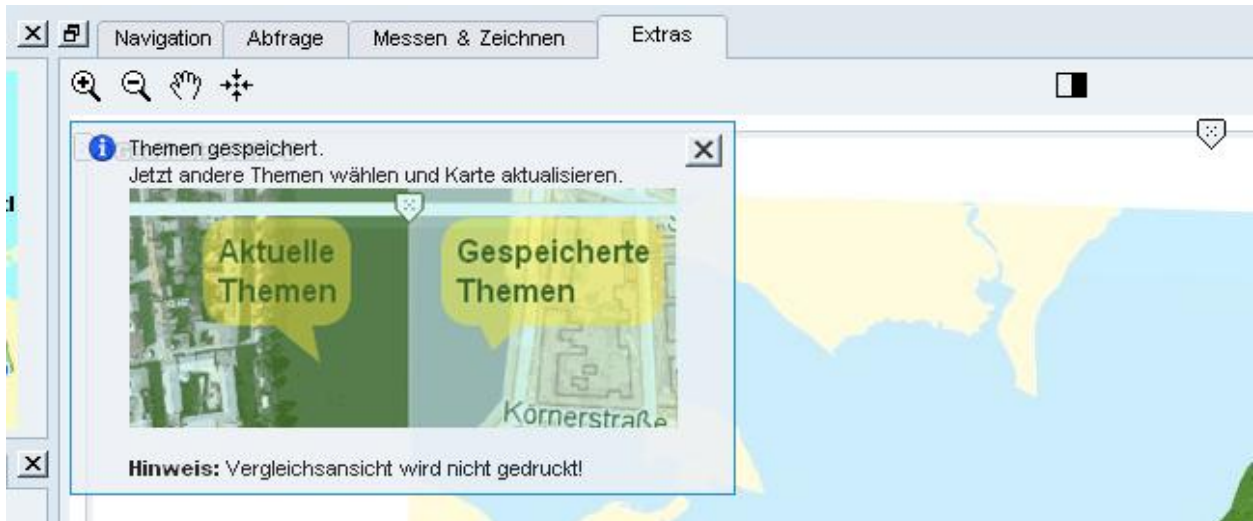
Navigation | Abfrage | Messen & Zeichnen | Extras

Themen gespeichert.
Jetzt andere Themen wählen und Karte aktualisieren.

Aktuelle Themen

Gespeicherte Themen

Körnerstraße

**Hinweis:** Vergleichsansicht wird nicht gedruckt!